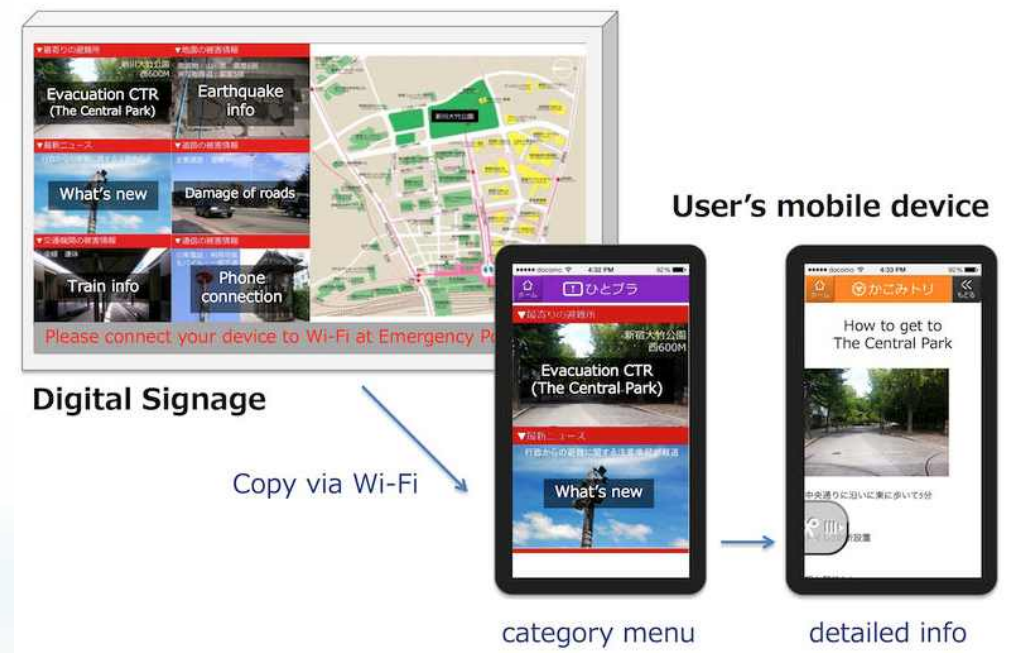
▼最寄りの避難所
新宿大竹公園
西600M
Evacuation CTR
(The Central Park)

▼地震の被害情報
Earthquake
info

▼最新ニュース
What's new

▼道路の被害情報
Damage of roads

▼交通機関の被害情報
Train info

▼通信の被害情報
Phone
connection

Please connect your device to Wi-Fi at Emergency Po

新宿大竹公園

Digital Signage

User's mobile device

docomo 4:32 PM 92%
ホーム
ひとブラ
▼最寄りの避難所
新宿大竹公園
西600M
Evacuation CTR
(The Central Park)
▼最新ニュース
What's new

Copy via Wi-Fi

docomo 4:33 PM 92%
ホーム
かごみトリ
もどる
How to get to
The Central Park

中央通りに沿いに東に歩いて5分

category menu

detailed info